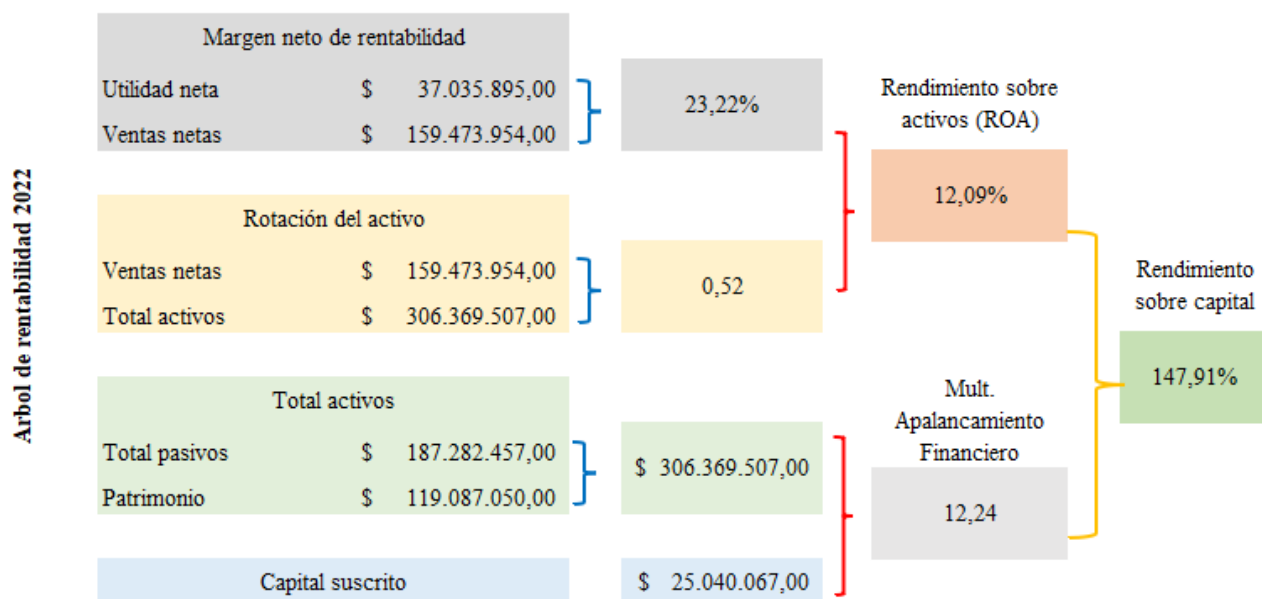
Arbol de rentabilidad 2022

Margen neto de rentabilidad

| | | |
|---|---|---|
| Utilidad neta | $ | 37.035.895,00 |
| Ventas netas | $ | 159.473.954,00 |

23,22%

Rotación del activo

| | | |
|---|---|---|
| Ventas netas | $ | 159.473.954,00 |
| Total activos | $ | 306.369.507,00 |

0,52

Total activos

| | | |
|---|---|---|
| Total pasivos | $ | 187.282.457,00 |
| Patrimonio | $ | 119.087.050,00 |

$ 306.369.507,00

Capital suscrito

$ 25.040.067,00

Rendimiento sobre activos (ROA)

12,09%

Mult. Apalancamiento Financiero

12,24

Rendimiento sobre capital

147,91%